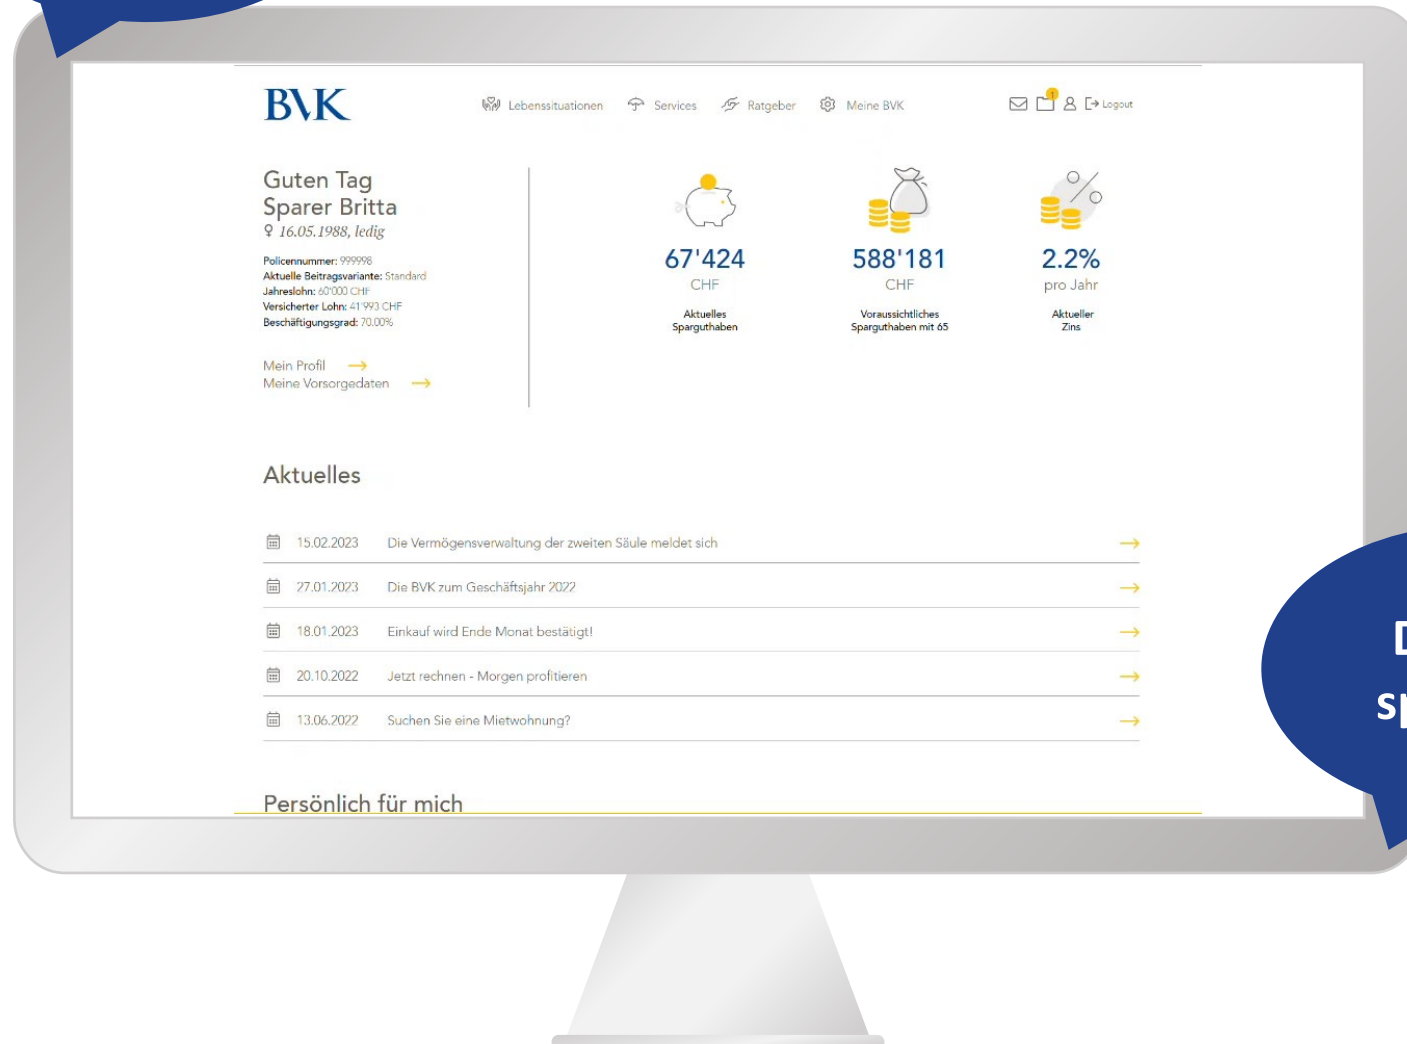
BVK

Lebenssituationen Services Ratgeber Meine BVK

1

Logout

Guten Tag
Sparer Britta
16.05.1988, ledig

Policennummer: 999998
Aktuelle Beitragsvariante: Standard
Jahreslohn: 60'000 CHF
Versicherter Lohn: 41'993 CHF
Beschäftigungsgrad: 70.00%

Mein Profil →
Meine Vorsorgedaten →

67'424
CHF
Aktuelles Sparguthaben

588'181
CHF
Voraussichtliches Sparguthaben mit 65

2.2%
pro Jahr
Aktueller Zins

Aktuelles

| | | |
|---|---|---|
| 15.02.2023 | Die Vermögensverwaltung der zweiten Säule meldet sich | → |
| 27.01.2023 | Die BVK zum Geschäftsjahr 2022 | → |
| 18.01.2023 | Einkauf wird Ende Monat bestätigt! | → |
| 20.10.2022 | Jetzt rechnen - Morgen profitieren | → |
| 13.06.2022 | Suchen Sie eine Mietwohnung? | → |

Persönlich für mich

D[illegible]
S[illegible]